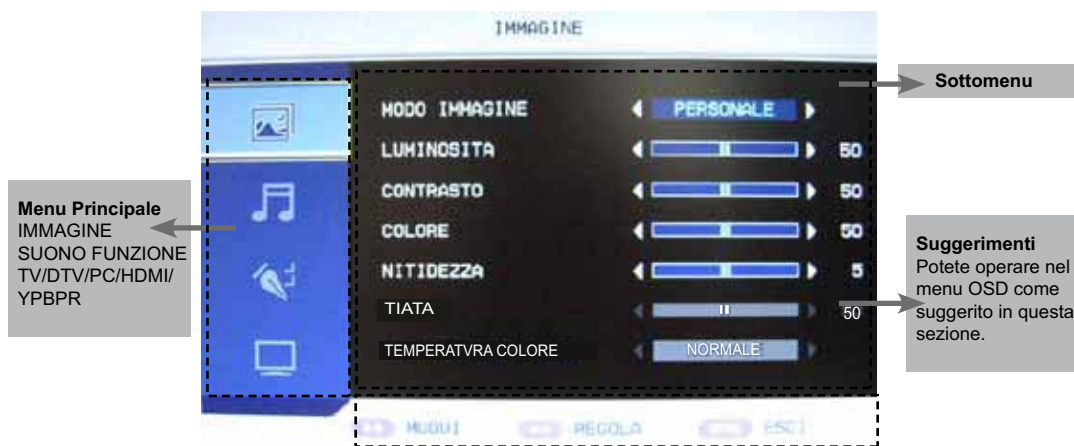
IMMAGINE

Sottomenu

MODO IMMAGINE PERSONALE
LUMINOSITA 50
CONTRASTO 50
COLORE 50
NITIDEZZA 5
TIATA 50
TEMPERATVRA COLORE NORMALE

Menu Principale
IMMAGINE
SUONO FUNZIONE
TV/DTV/PC/HDMI/
YPBPR

Suggerimenti
Potete operare nel menu OSD come suggerito in questa sezione.

MUOVI REGOLA ESCI